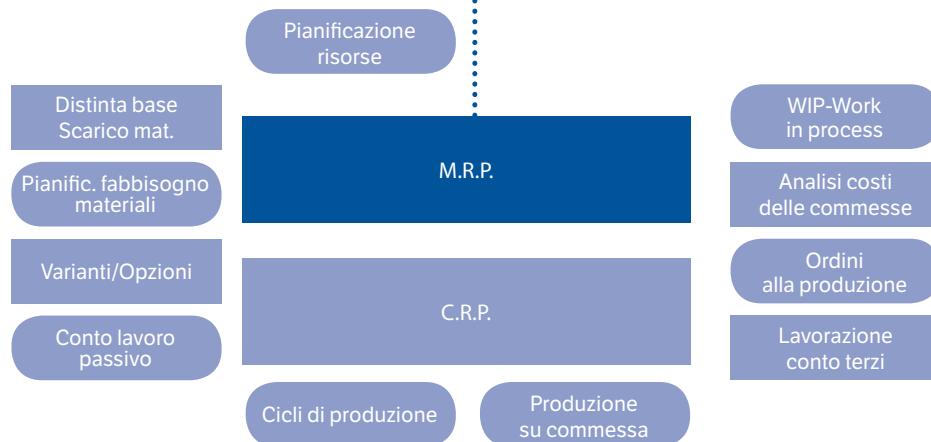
Pianificazione risorse

Distinta base
Scarico mat.

Pianific. fabbisogno materiali

Varianti/Opzioni

Conto lavoro passivo

M.R.P.

C.R.P.

WIP-Work in process

Analisi costi delle commesse

Ordini alla produzione

Lavorazione conto terzi

Cicli di produzione

Produzione su commessa